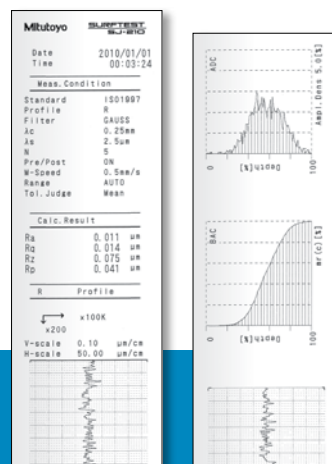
Mitutoyo SURFTEST SJ-210

Date 2010/01/01
Time 00:03:24

Meas. Condition

Standard ISO1997
Profile R
Filter GAUSS
λc 0.25mm
λs 2.5um
N 5
Pre/Post ON
M-Speed 0.5mm/s
Range AUTO
Tol. Judge Mean

Calc. Result

Ra 0.011 um
Rq 0.014 um
Rz 0.075 um
Rp 0.041 um

R Profile

×100K
×200
V-scale 0.10 um/cm
H-scale 50.00 um/cm

ADC
Ampl.Dens 5.0[%]
0
Depth[%]
100

BAC
mr(c)[%]
0
Depth[%]
100